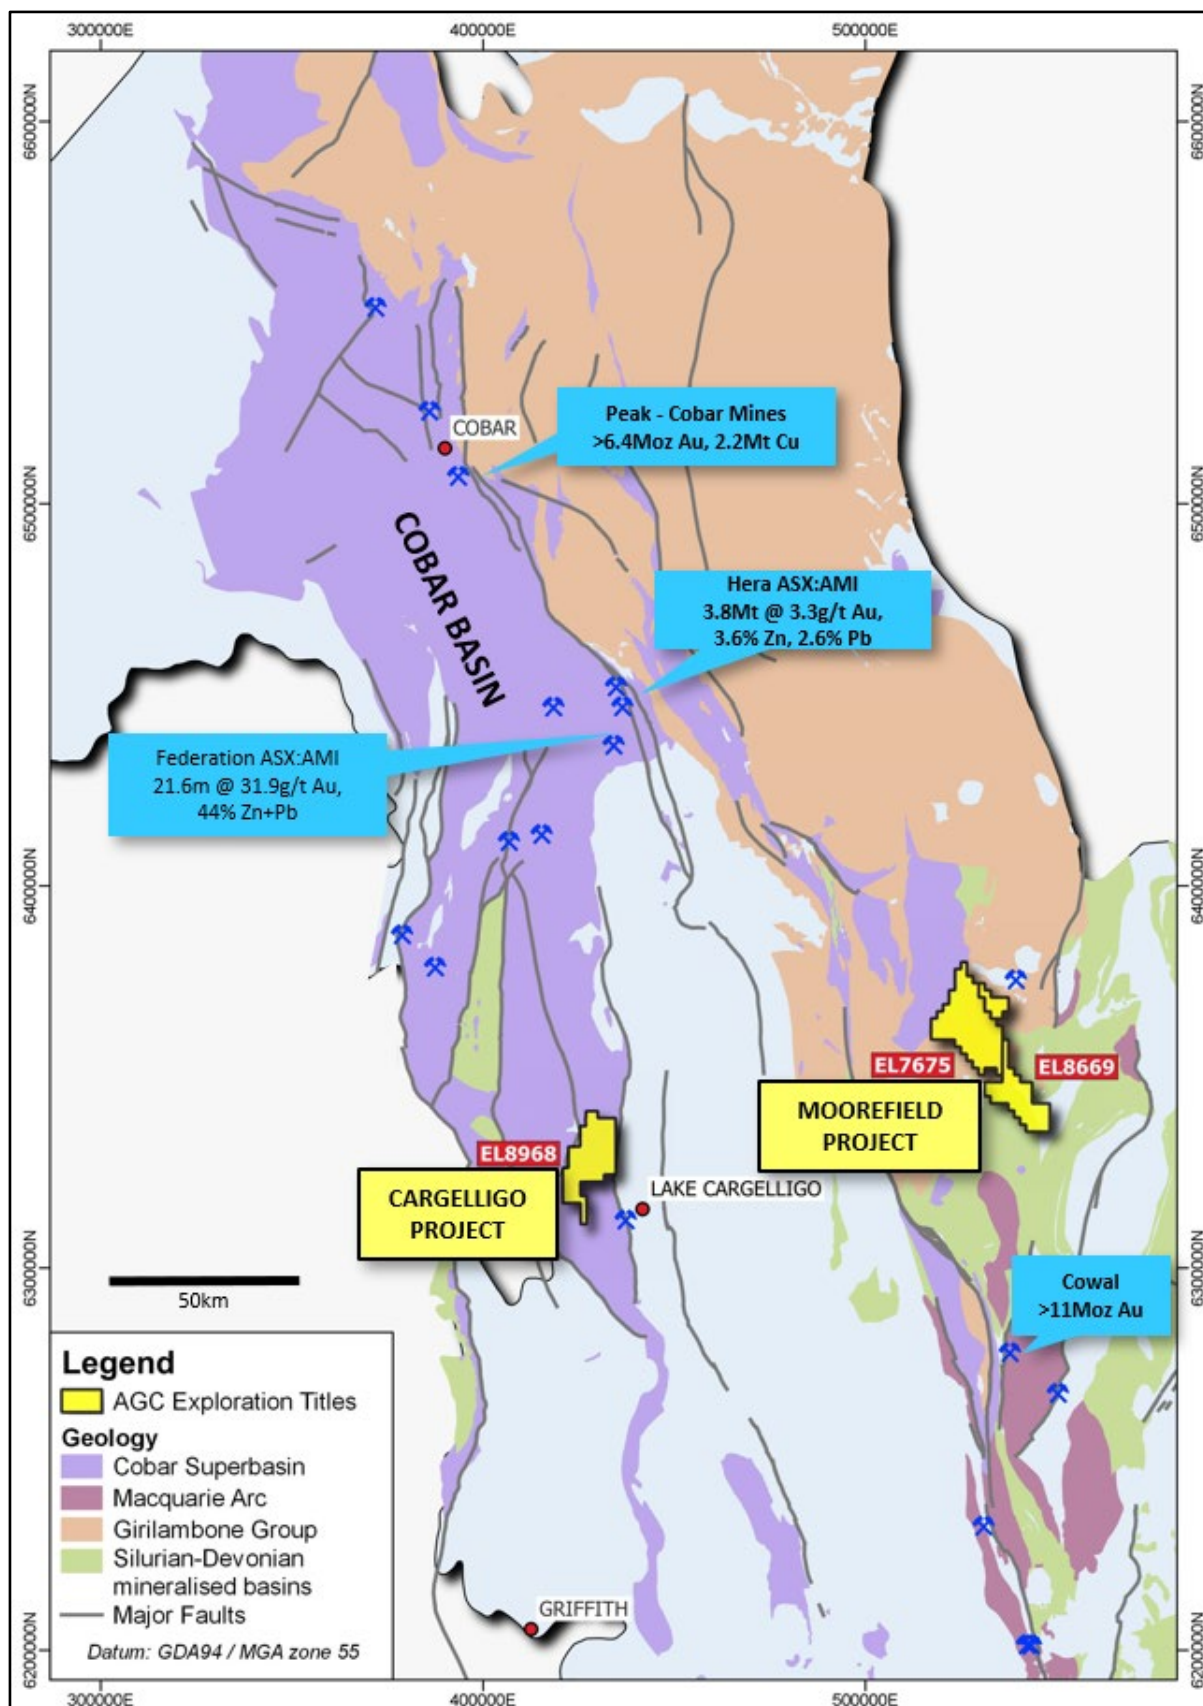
300000E
400000E
500000E

6600000N
6600000N

COBAR

Peak - Cobar Mines
>6.4Moz Au, 2.2Mt Cu

6500000N
6500000N

COBAR BASIN

Hera ASX:AMI
3.8Mt @ 3.3g/t Au,
3.6% Zn, 2.6% Pb

Federation ASX:AMI
21.6m @ 31.9g/t Au,
44% Zn+Pb

6400000N
6400000N

EL7675
EL8669

MOOREFIELD
PROJECT

EL8968

CARGELLIGO
PROJECT

LAKE CARGELLIGO

6300000N
6300000N

50km

Cowal
>11Moz Au

Legend
AGC Exploration Titles
Geology
Cobar Superbasin
Macquarie Arc
Girilambone Group
Silurian-Devonian mineralised basins
Major Faults
Datum: GDA94 / MGA zone 55

GRIFFITH

6200000N
6200000N

300000E
400000E
500000E